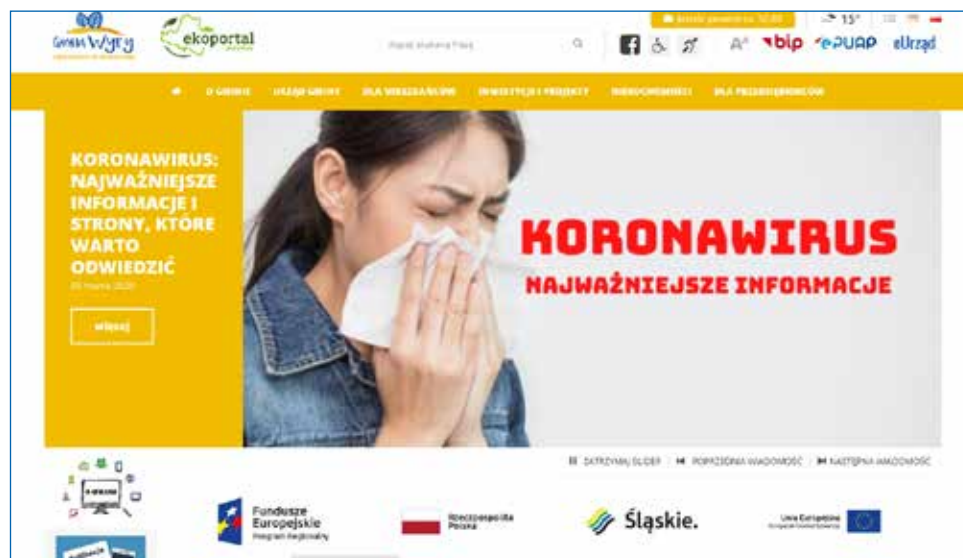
Gmina Wyry

ekoportal

Wpisz szukaną frazę

15°

bip ePUAP eUrząd

O GMINIE URZĄD GMINY DLA MIESZKAŃCÓW INWESTYCJE I PROJEKTY NIERUCHOMOŚCI DLA PRZEDSIĘBIORCÓW

KORONAWIRUS: NAJWAŻNIEJSZE INFORMACJE I STRONY, KTÓRE WARTO ODWIEDZIĆ

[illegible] marca 2020

Więcej

KORONAWIRUS

NAJWAŻNIEJSZE INFORMACJE

ZATRZYMAJ SLIDER | POPRZEDNIA WIADOMOŚĆ | NASTĘPNA WIADOMOŚĆ

Fundusze Europejskie Program Regionalny

Rzeczpospolita Polska

Śląskie.

Unia Europejska